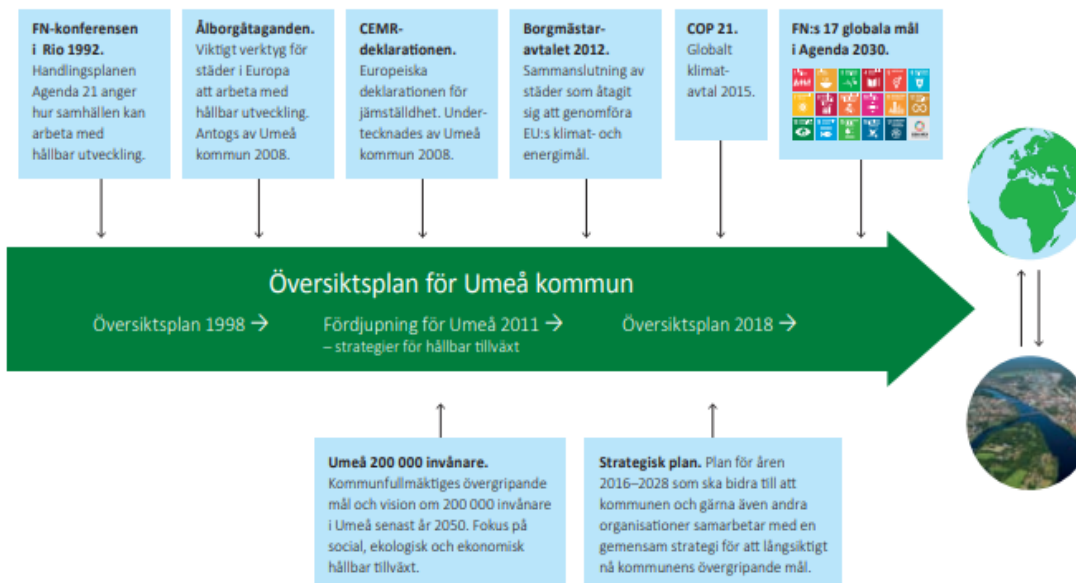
**FN-konferensen i Rio 1992.** Handlingsplanen Agenda 21 anger hur samhällen kan arbeta med hållbar utveckling.

**Ålborgåtaganden.** Viktigt verktyg för städer i Europa att arbeta med hållbar utveckling. Antogs av Umeå kommun 2008.

**CEMR-deklarationen.** Europeiska deklarationen för jämställdhet. Undertecknades av Umeå kommun 2008.

**Borgmästar-avtalet 2012.** Sammanslutning av städer som åtagit sig att genomföra EU:s klimat- och energimål.

**COP 21.** Globalt klimat-avtal 2015.

**FN:s 17 globala mål i Agenda 2030.**

Översiktsplan för Umeå kommun

Översiktsplan 1998 →

Fördjupning för Umeå 2011 →
– strategier för hållbar tillväxt

Översiktsplan 2018 →

**Umeå 200 000 invånare.** Kommunfullmäktiges övergripande mål och vision om 200 000 invånare i Umeå senast år 2050. Fokus på social, ekologisk och ekonomisk hållbar tillväxt.

**Strategisk plan.** Plan för åren 2016–2028 som ska bidra till att kommunen och gärna även andra organisationer samarbetar med en gemensam strategi för att långsiktigt nå kommunens övergripande mål.